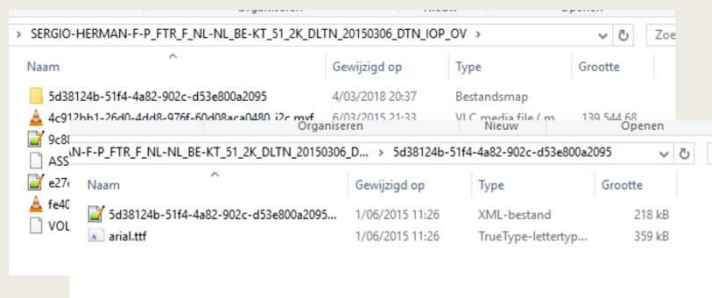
Organiseren Nieuw Openen

> SERGIO-HERMAN-F-P_FTR_F_NL-NL_BE-KT_51_2K_DLTN_20150306_DTN_IOP_OV > Zoe

| Naam | Gewijzigd op | Type | Grootte |
|---|---|---|---|
| 5d38124b-51f4-4a82-902c-d53e800a2095 | 4/03/2018 20:37 | Bestandsmap | |
| 4c912bb1-26d0-4dd8-976f-60d08aca0480_j2c.mxf | 6/03/2015 21:33 | VLC media file (.m... | 139 544 68 |
| 9c8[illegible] | | | |
| ASS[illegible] | | | |
| e27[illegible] | | | |
| fe4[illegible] | | | |
| VOL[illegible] | | | |

Organiseren Nieuw Openen

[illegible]N-F-P_FTR_F_NL-NL_BE-KT_51_2K_DLTN_20150306_D... > 5d38124b-51f4-4a82-902c-d53e800a2095

| Naam | Gewijzigd op | Type | Grootte |
|---|---|---|---|
| 5d38124b-51f4-4a82-902c-d53e800a2095... | 1/06/2015 11:26 | XML-bestand | 218 kB |
| arial.ttf | 1/06/2015 11:26 | TrueType-lettertyp... | 359 kB |